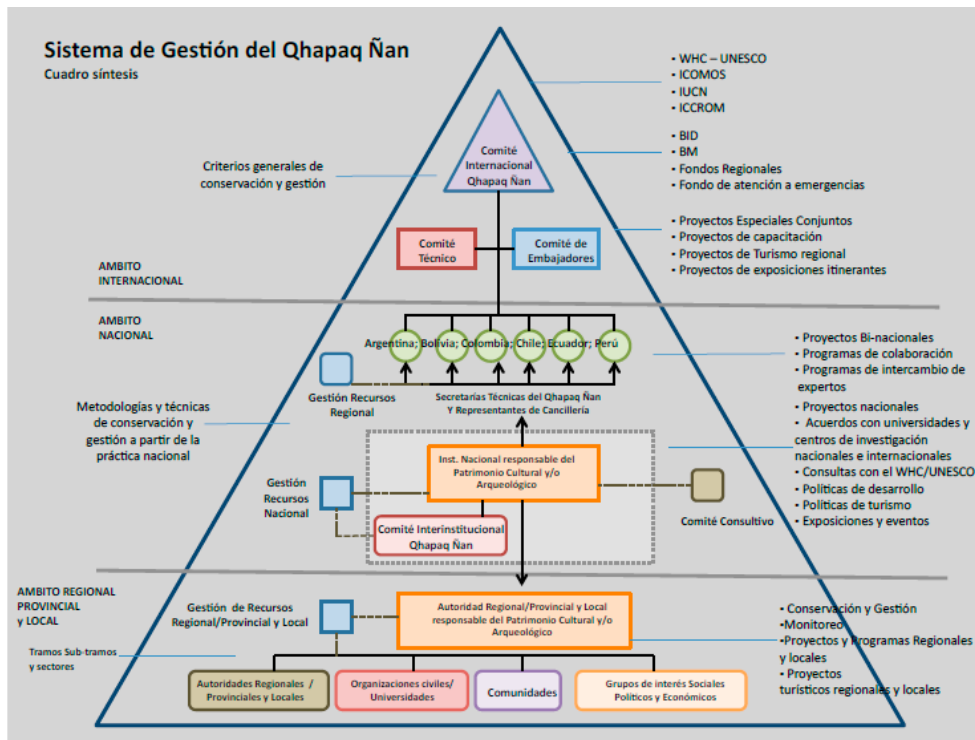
Sistema de Gestión del Qhapaq Ñan
Cuadro síntesis

· WHC – UNESCO
· ICOMOS
· IUCN
· ICCROM

· BID
· BM
· Fondos Regionales
· Fondo de atención a emergencias

Criterios generales de conservación y gestión

Comité Internacional Qhapaq Ñan

Comité Técnico

Comité de Embajadores

· Proyectos Especiales Conjuntos
· Proyectos de capacitación
· Proyectos de Turismo regional
· Proyectos de exposiciones itinerantes

AMBITO INTERNACIONAL

AMBITO NACIONAL

Argentina; Bolivia; Colombia; Chile; Ecuador; Perú

· Proyectos Bi-nacionales
· Programas de colaboración
· Programas de intercambio de expertos

Gestión Recursos Regional

Secretarías Técnicas del Qhapaq Ñan Y Representantes de Cancillería

Metodologías y técnicas de conservación y gestión a partir de la práctica nacional

· Proyectos nacionales
· Acuerdos con universidades y centros de investigación nacionales e internacionales
· Consultas con el WHC/UNESCO
· Políticas de desarrollo
· Políticas de turismo
· Exposiciones y eventos

Inst. Nacional responsable del Patrimonio Cultural y/o Arqueológico

Gestión Recursos Nacional

Comité Consultivo

Comité Interinstitucional Qhapaq Ñan

AMBITO REGIONAL PROVINCIAL y LOCAL

Gestión de Recursos Regional/Provincial y Local

Autoridad Regional/Provincial y Local responsable del Patrimonio Cultural y/o Arqueológico

· Conservación y Gestión
·Monitoreo
·Proyectos y Programas Regionales y locales
· Proyectos turísticos regionales y locales

Tramos Sub-tramos y sectores

Autoridades Regionales / Provinciales y Locales

Organizaciones civiles/ Universidades

Comunidades

Grupos de interés Sociales Políticos y Económicos